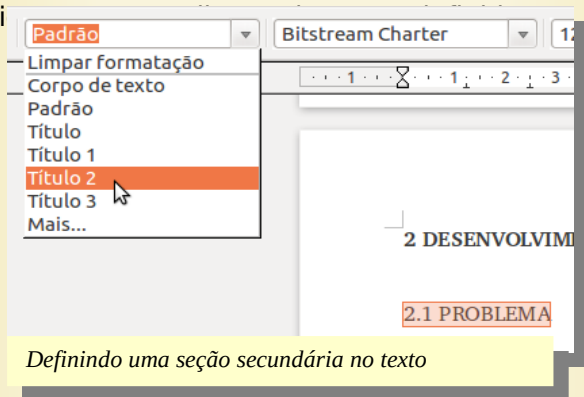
i

Padrão

Bitstream Charter

12

Limpar formatação
Corpo de texto
Padrão
Título
Título 1
Título 2
Título 3
Mais...

· · · 1 · · · · · · 1 · · 2 · · 3 ·

2 DESENVOLVIM

2.1 PROBLEMA

Definindo uma seção secundária no texto